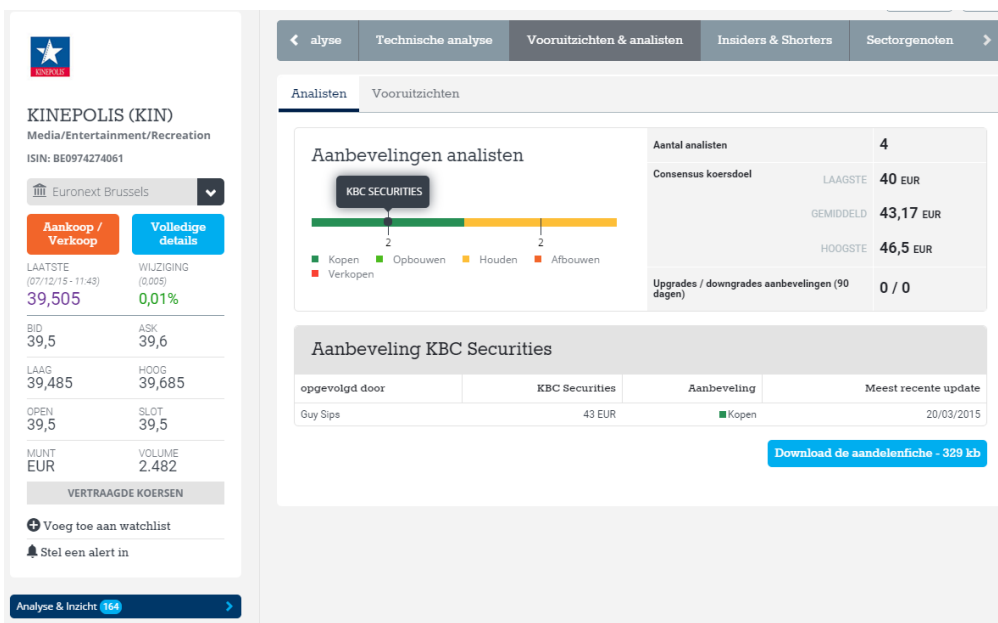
KINEPOLIS

KINEPOLIS (KIN)
Media/Entertainment/Recreation
ISIN: BE0974274061

Euronext Brussels

Aankoop / Verkoop

Volledige details

LAATSTE
(07/12/15 - 11:43)
39,505

WIJZIGING
(0,005)
0,01%

BID
39,5

ASK
39,6

LAAG
39,485

HOOG
39,685

OPEN
39,5

SLOT
39,5

MUNT
EUR

VOLUME
2.482

VERTRAAGDE KOERSEN

Voeg toe aan watchlist

Stel een alert in

Analyse & Inzicht 164

alyse | Technische analyse | Vooruitzichten & analisten | Insiders & Shorters | Sectorgenoten

Analisten | Vooruitzichten

Aanbevelingen analisten

KBC SECURITIES

2 2

Kopen Opbouwen Houden Afbouwen Verkopen

| Aantal analisten | | 4 |
|---|---|---|
| Consensus koersdoel | LAAGSTE | 40 EUR |
| | GEMIDDELD | 43,17 EUR |
| | HOOGSTE | 46,5 EUR |
| Upgrades / downgrades aanbevelingen (90 dagen) | | 0 / 0 |

Aanbeveling KBC Securities

| opgevolgd door | KBC Securities | Aanbeveling | Meest recente update |
|---|---|---|---|
| Guy Sips | 43 EUR | Kopen | 20/03/2015 |

Download de aandelenfiche - 329 kb